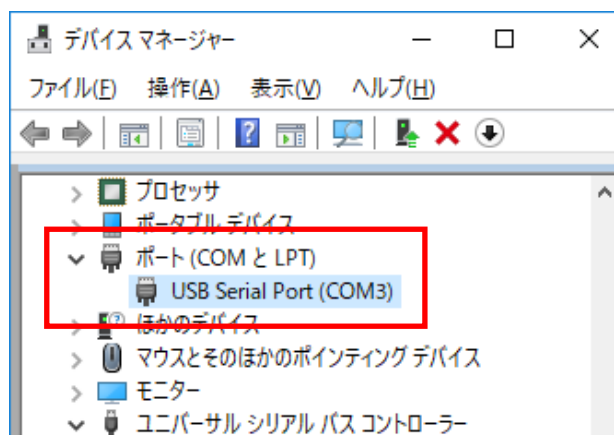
デバイス マネージャー

ファイル(F) 操作(A) 表示(V) ヘルプ(H)

プロセッサ
ポータブル デバイス
ポート (COM と LPT)
USB Serial Port (COM3)
ほかのデバイス
マウスとそのほかのポインティング デバイス
モニター
ユニバーサル シリアル バス コントローラー